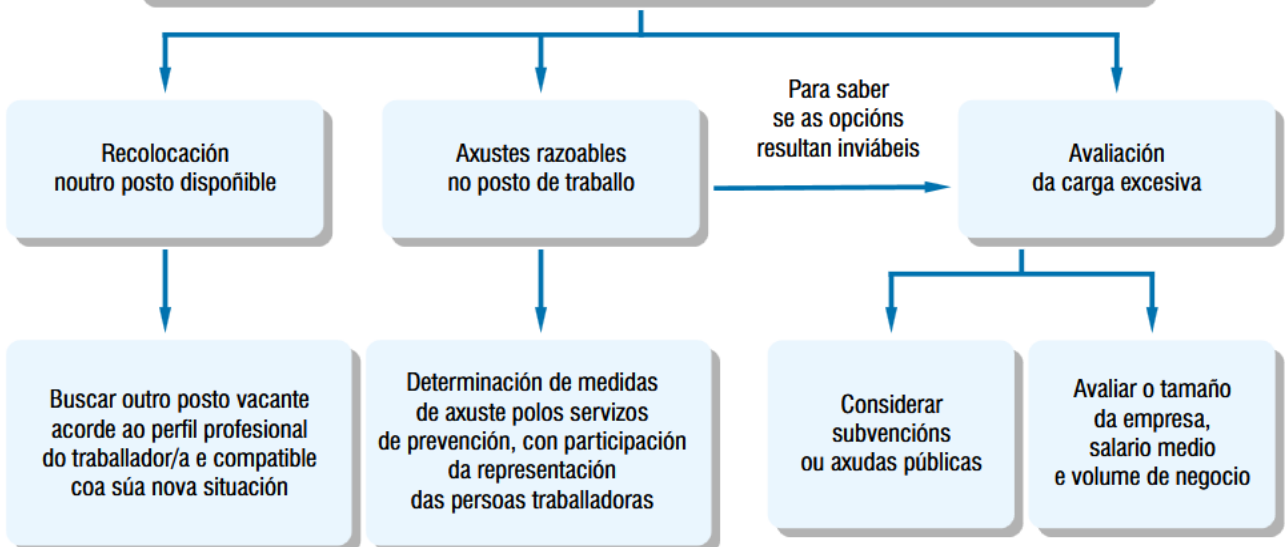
Recolocación noutro posto dispoñible

Axustes razoables no posto de traballo

Para saber se as opcións resultan inviábeis

Avaliación da carga excesiva

Buscar outro posto vacante acorde ao perfil profesional do traballador/a e compatible coa súa nova situación

Determinación de medidas de axuste polos servizos de prevención, con participación da representación das persoas traballadoras

Considerar subvencións ou axudas públicas

Avaliar o tamaño da empresa, salario medio e volume de negocio